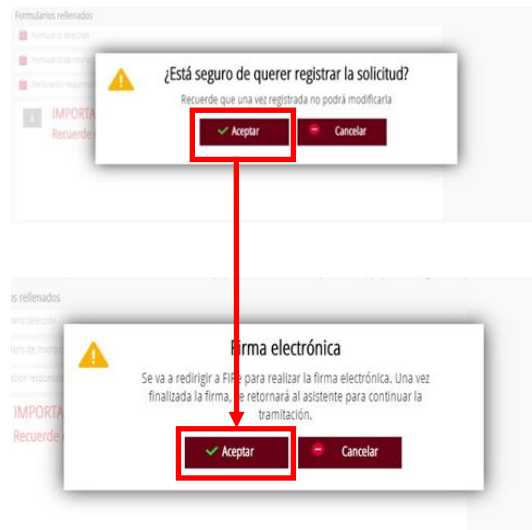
Formularios rellenados

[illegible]

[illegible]

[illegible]

IMPORTA

Recuerde

¿Está seguro de querer registrar la solicitud?

Recuerde que una vez registrada no podrá modificarla

Aceptar

Cancelar

s rellenados

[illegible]

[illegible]

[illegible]

IMPORTA

Recuerde

Firma electrónica

Se va a redirigir a FIRe para realizar la firma electrónica. Una vez finalizada la firma, se retornará al asistente para continuar la tramitación.

Aceptar

Cancelar